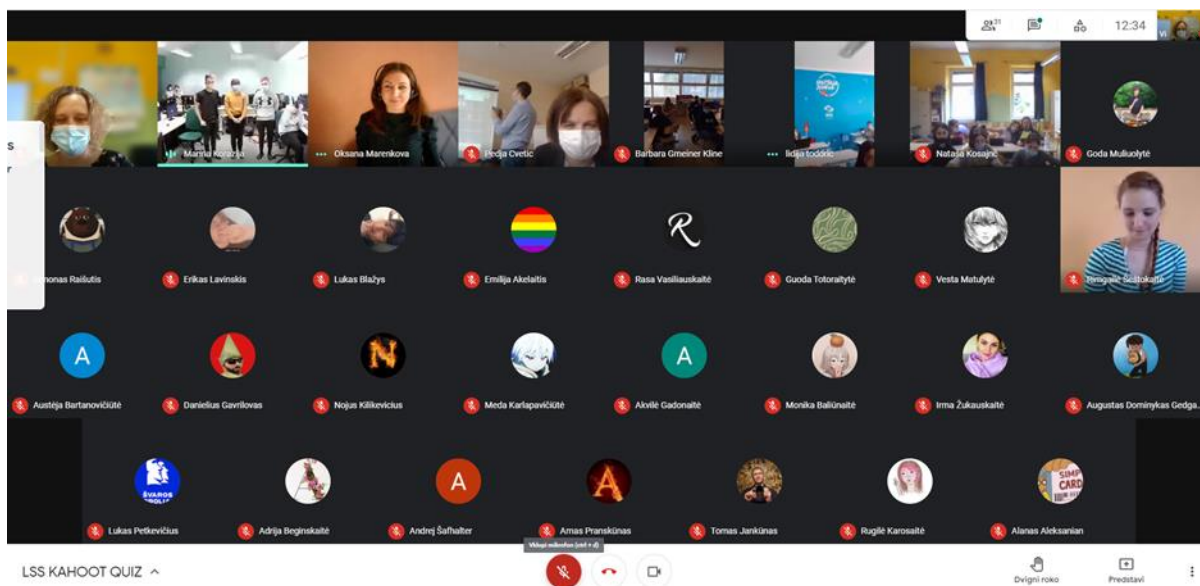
31

12:34

s

r

Marina Korizija

Oksana Marenkova

Pedja Cvetic

Barbara Gmeiner Kline

lidija todoric

Natasa Kosajnc

Goda Muliuolytė

imonas Raišutis

Erikas Lavinskis

Lukas Blažys

Emilija Akelaitis

Rasa Vasiliauskaitė

Guoda Totoraitytė

Vesta Matulytė

Tringailė Šestokaitė

Austėja Bartanovičiūtė

Danielius Gavrilovas

Nojus Kilikevicius

Meda Karlapavičiūtė

Akvilė Gadonaitė

Monika Baliūnaitė

Irma Žukauskaitė

Augustas Dominykas Gedga...

Lukas Petkevičius

Adrija Beginskaitė

Andrej Šafhalter

Arnas Pranskūnas

Tomas Jankūnas

Rugilė Karosaitė

Alanas Aleksanian

Vklopi mikrofon (ctrl + d)

LSS KAHOOT QUIZ ^

Dvigni roko

Predstavi